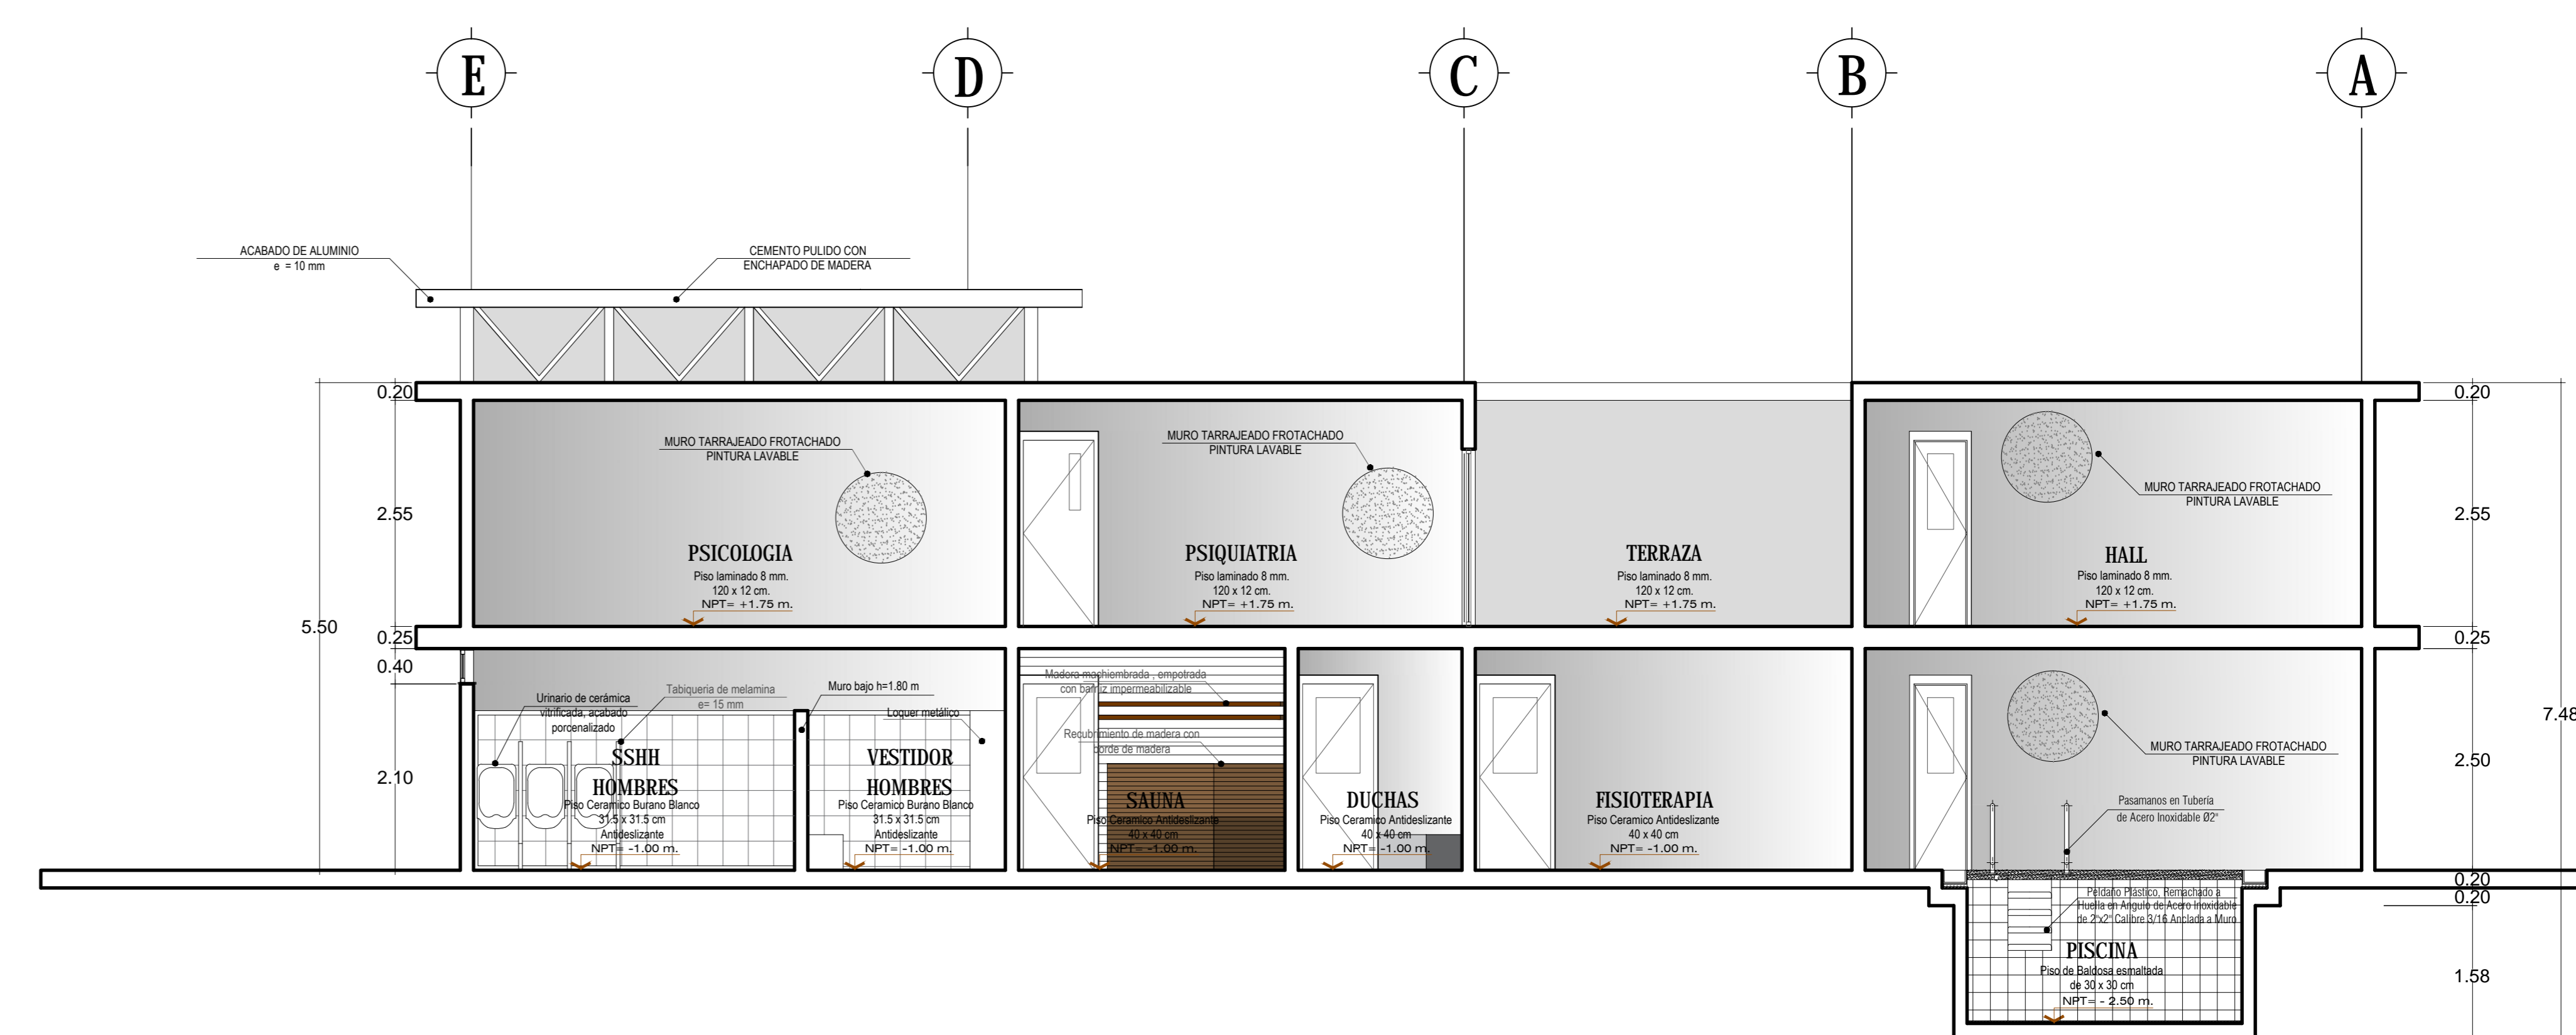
E D C B A

ACABADO DE ALUMINIO
e = 10 mm

CEMENTO PULIDO CON
ENCHAPADO DE MADERA

0.20
2.55
5.50
0.25
0.40
2.10

MURO TARRAJEADO FROTACHADO
PINTURA LAVABLE

PSICOLOGIA
Piso laminado 8 mm.
120 x 12 cm.
NPT= +1.75 m.

MURO TARRAJEADO FROTACHADO
PINTURA LAVABLE

PSIQUIATRIA
Piso laminado 8 mm.
120 x 12 cm.
NPT= +1.75 m.

TERRAZA
Piso laminado 8 mm.
120 x 12 cm.
NPT= +1.75 m.

MURO TARRAJEADO FROTACHADO
PINTURA LAVABLE

HALL
Piso laminado 8 mm.
120 x 12 cm.
NPT= +1.75 m.

0.20
2.55
0.25
7.48
2.50

Urinario de cerámica vitrificada, acabado porcenalizado
Tabiqueria de melamina
e= 15 mm
Muro bajo h=1.80 m
Loquer metálico

SSHH
HOMBRES
Piso Ceramico Burano Blanco
31.5 x 31.5 cm
Antideslizante
NPT= -1.00 m.

VESTIDOR
HOMBRES
Piso Ceramico Burano Blanco
31.5 x 31.5 cm
Antideslizante
NPT= -1.00 m.

Madera machiembrada , empotrada
con barniz impermeabilizable
Recubrimiento de madera con
borde de madera

SAUNA
Piso Ceramico Antideslizante
40 x 40 cm
NPT= -1.00 m.

DUCHAS
Piso Ceramico Antideslizante
40 x 40 cm
NPT= -1.00 m.

FISIOTERAPIA
Piso Ceramico Antideslizante
40 x 40 cm
NPT= -1.00 m.

MURO TARRAJEADO FROTACHADO
PINTURA LAVABLE

Pasamanos en Tubería
de Acero Inoxidable Ø2"

Peldaño Plástico, Remachado a
Huella en Angulo de Acero Inoxidable
de 2"x2" Calibre 3/16 Anclada a Muro

PISCINA
Piso de Baldosa esmaltada
de 30 x 30 cm
NPT= - 2.50 m.

0.20
0.20
1.58